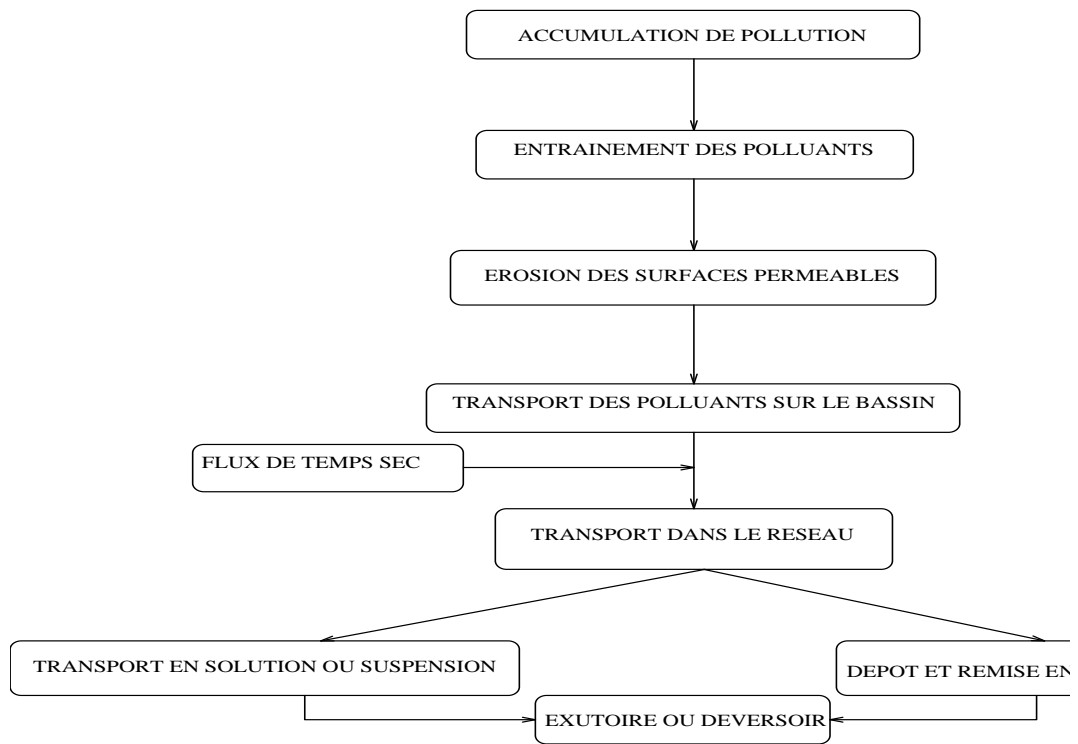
ACCUMULATION DE POLLUTION

ENTRAINEMENT DES POLLUANTS

EROSION DES SURFACES PERMEABLES

TRANSPORT DES POLLUANTS SUR LE BASSIN

FLUX DE TEMPS SEC

TRANSPORT DANS LE RESEAU

TRANSPORT EN SOLUTION OU SUSPENSION

DEPOT ET REMISE EN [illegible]

EXUTOIRE OU DEVERSOIR